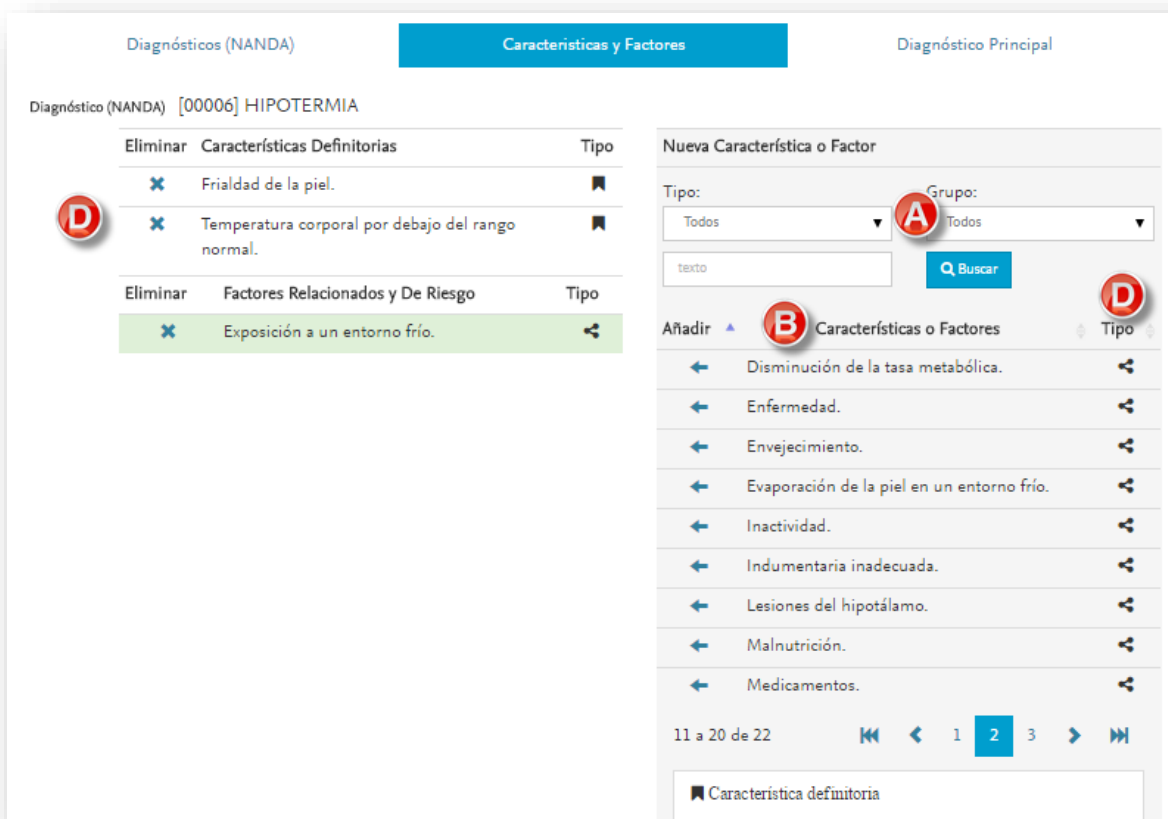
Diagnósticos (NANDA)

Caracteristicas y Factores

Diagnóstico Principal

Diagnóstico (NANDA) [00006] HIPOTERMIA

| Eliminar | Características Definitorias | Tipo |
|---|---|---|
| ✖ | Frialdad de la piel. | |
| ✖ | Temperatura corporal por debajo del rango normal. | |

D

| Eliminar | Factores Relacionados y De Riesgo | Tipo |
|---|---|---|
| ✖ | Exposición a un entorno frío. | |

Nueva Característica o Factor

Tipo:

Todos

A

Grupo:

Todos

texto

Buscar

D

| Añadir | B Características o Factores | Tipo |
|---|---|---|
| ← | Disminución de la tasa metabólica. | |
| ← | Enfermedad. | |
| ← | Envejecimiento. | |
| ← | Evaporación de la piel en un entorno frío. | |
| ← | Inactividad. | |
| ← | Indumentaria inadecuada. | |
| ← | Lesiones del hipotálamo. | |
| ← | Malnutrición. | |
| ← | Medicamentos. | |

11 a 20 de 22

1 2 3

Caracteristica definitoria